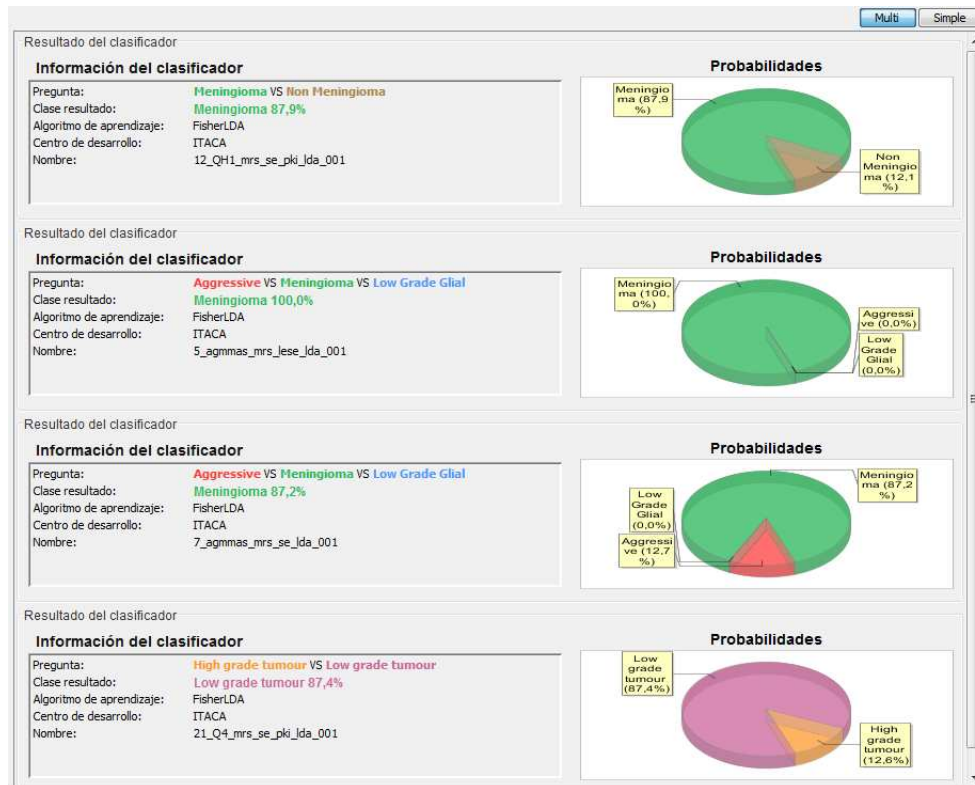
Multi Simple

Resultado del clasificador

Información del clasificador

Pregunta: Meningioma VS Non Meningioma
Clase resultado: Meningioma 87,9%
Algoritmo de aprendizaje: FisherLDA
Centro de desarrollo: ITACA
Nombre: 12_QH1_mrs_se_pki_lda_001

Probabilidades

Meningioma (87,9 %)
Non Meningioma (12,1 %)

Resultado del clasificador

Información del clasificador

Pregunta: Aggressive VS Meningioma VS Low Grade Glial
Clase resultado: Meningioma 100,0%
Algoritmo de aprendizaje: FisherLDA
Centro de desarrollo: ITACA
Nombre: 5_agmmas_mrs_lese_lda_001

Probabilidades

Meningioma (100,0%)
Aggressive (0,0%)
Low Grade Glial (0,0%)

Resultado del clasificador

Información del clasificador

Pregunta: Aggressive VS Meningioma VS Low Grade Glial
Clase resultado: Meningioma 87,2%
Algoritmo de aprendizaje: FisherLDA
Centro de desarrollo: ITACA
Nombre: 7_agmmas_mrs_se_lda_001

Probabilidades

Meningioma (87,2 %)
Low Grade Glial (0,0%)
Aggressive (12,7 %)

Resultado del clasificador

Información del clasificador

Pregunta: High grade tumour VS Low grade tumour
Clase resultado: Low grade tumour 87,4%
Algoritmo de aprendizaje: FisherLDA
Centro de desarrollo: ITACA
Nombre: 21_Q4_mrs_se_pki_lda_001

Probabilidades

Low grade tumour (87,4%)
High grade tumour (12,6%)